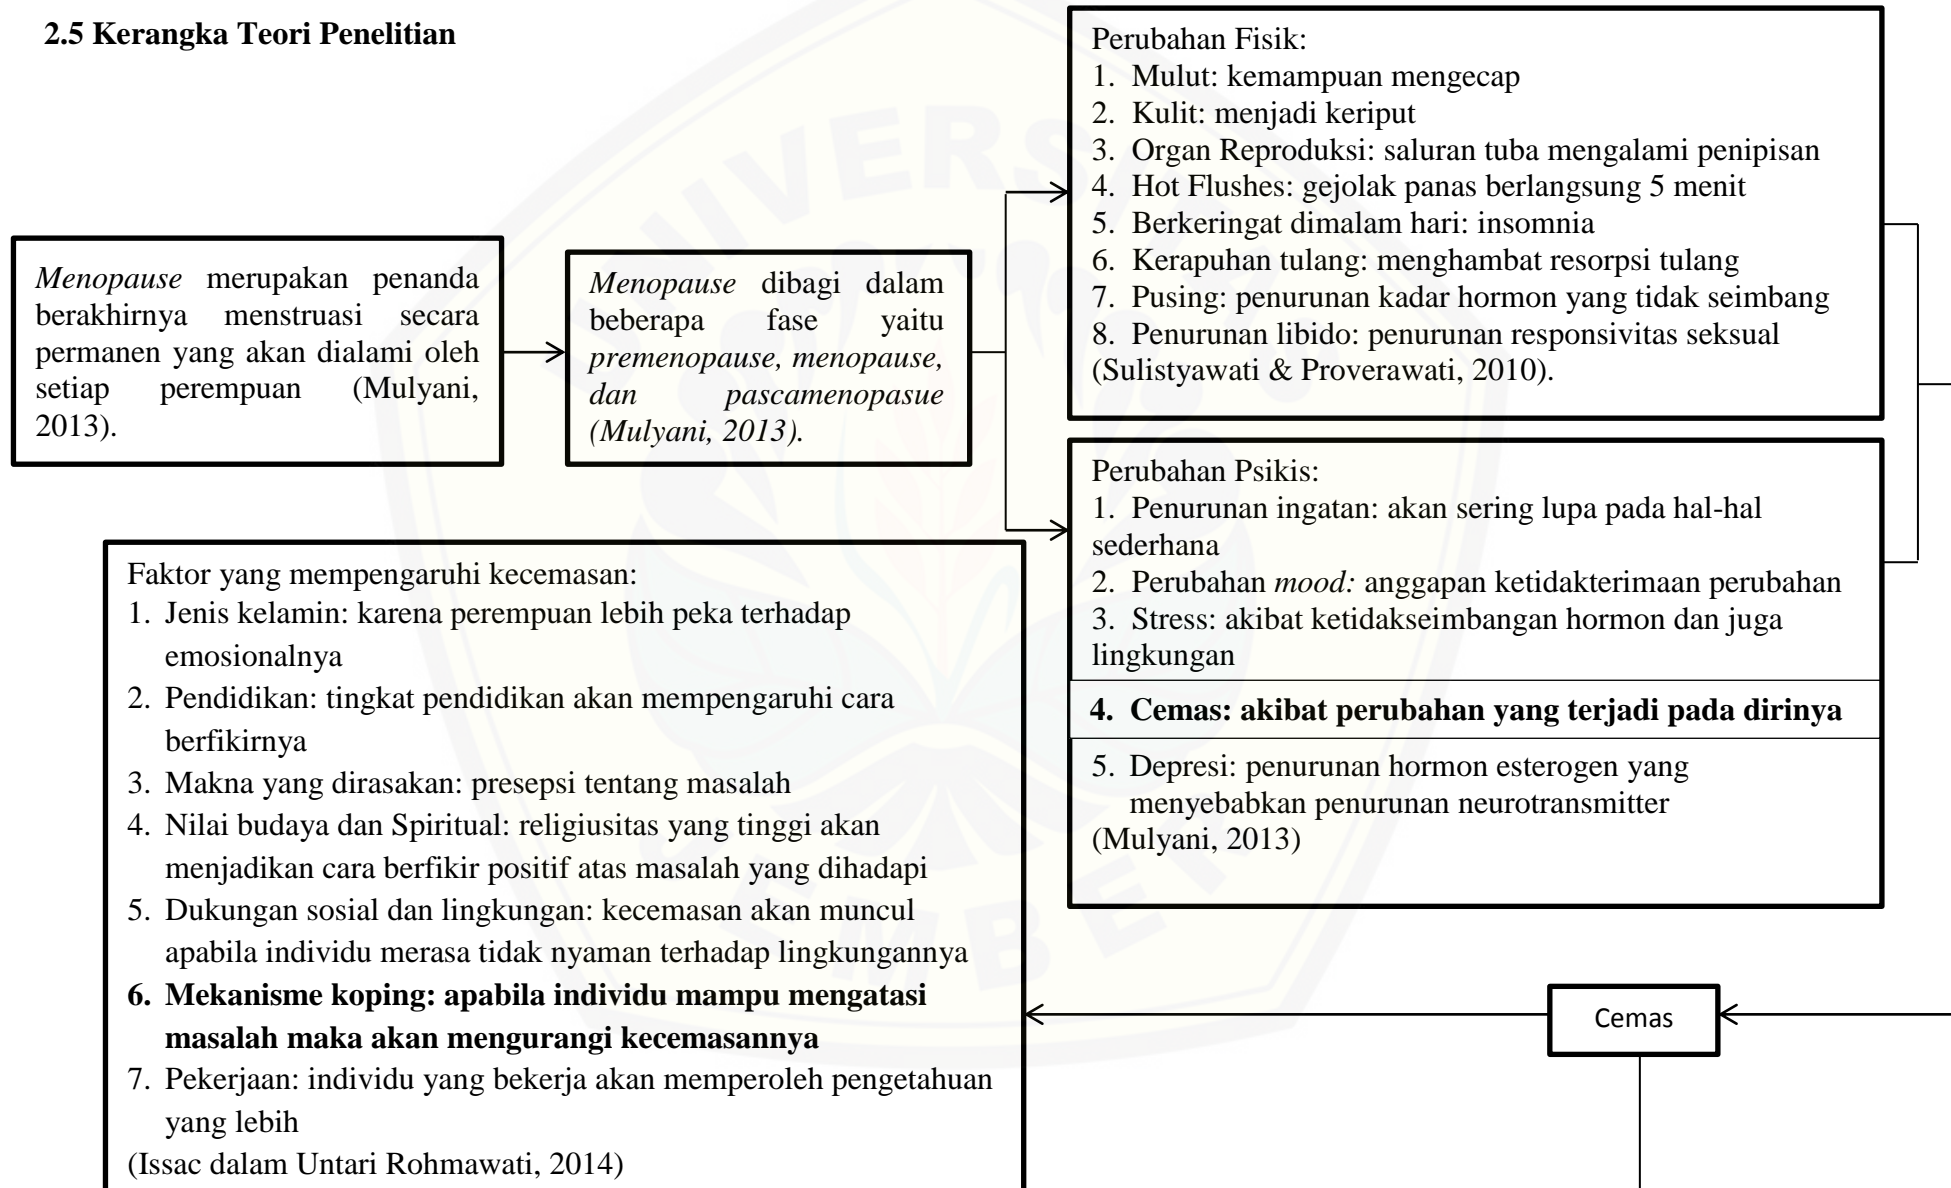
2.5 Kerangka Teori Penelitian

Menopause merupakan penanda berakhirnya menstruasi secara permanen yang akan dialami oleh setiap perempuan (Mulyani, 2013).

Menopause dibagi dalam beberapa fase yaitu premenopause, menopause, dan pascamenopasue (Mulyani, 2013).

Perubahan Fisik:
1. Mulut: kemampuan mengecap
2. Kulit: menjadi keriput
3. Organ Reproduksi: saluran tuba mengalami penipisan
4. Hot Flushes: gejolak panas berlangsung 5 menit
5. Berkeringat dimalam hari: insomnia
6. Kerapuhan tulang: menghambat resorpsi tulang
7. Pusing: penurunan kadar hormon yang tidak seimbang
8. Penurunan libido: penurunan responsivitas seksual
(Sulistyawati & Proverawati, 2010).

Perubahan Psikis:
1. Penurunan ingatan: akan sering lupa pada hal-hal sederhana
2. Perubahan mood: anggapan ketidakterimaan perubahan
3. Stress: akibat ketidakseimbangan hormon dan juga lingkungan
4. Cemas: akibat perubahan yang terjadi pada dirinya
5. Depresi: penurunan hormon esterogen yang menyebabkan penurunan neurotransmitter
(Mulyani, 2013)

Faktor yang mempengaruhi kecemasan:
1. Jenis kelamin: karena perempuan lebih peka terhadap emosionalnya
2. Pendidikan: tingkat pendidikan akan mempengaruhi cara berfikirnya
3. Makna yang dirasakan: presepsi tentang masalah
4. Nilai budaya dan Spiritual: religiusitas yang tinggi akan menjadikan cara berfikir positif atas masalah yang dihadapi
5. Dukungan sosial dan lingkungan: kecemasan akan muncul apabila individu merasa tidak nyaman terhadap lingkungannya
6. Mekanisme koping: apabila individu mampu mengatasi masalah maka akan mengurangi kecemasannya
7. Pekerjaan: individu yang bekerja akan memperoleh pengetahuan yang lebih
(Issac dalam Untari Rohmawati, 2014)

Cemas